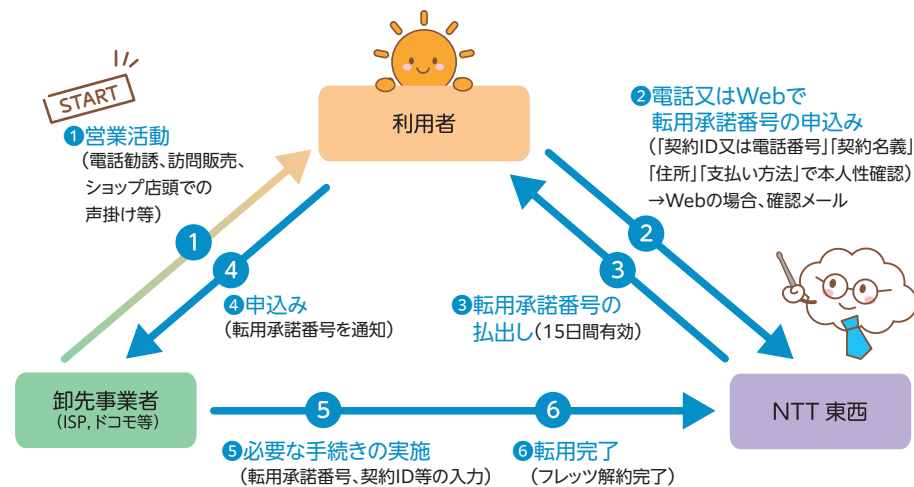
START

利用者

❶営業活動
（電話勧誘、訪問販売、ショップ店頭での声掛け等）

❷電話又はWebで転用承諾番号の申込み
（「契約ID又は電話番号」「契約名義」「住所」「支払い方法」で本人性確認）
→Webの場合、確認メール

1

4

2

3

❹申込み
（転用承諾番号を通知）

❸転用承諾番号の払出し（15日間有効）

卸先事業者
（ISP, ドコモ等）

5

6

NTT 東西

❺必要な手続きの実施
（転用承諾番号、契約ID等の入力）

❻転用完了
（フレッツ解約完了）